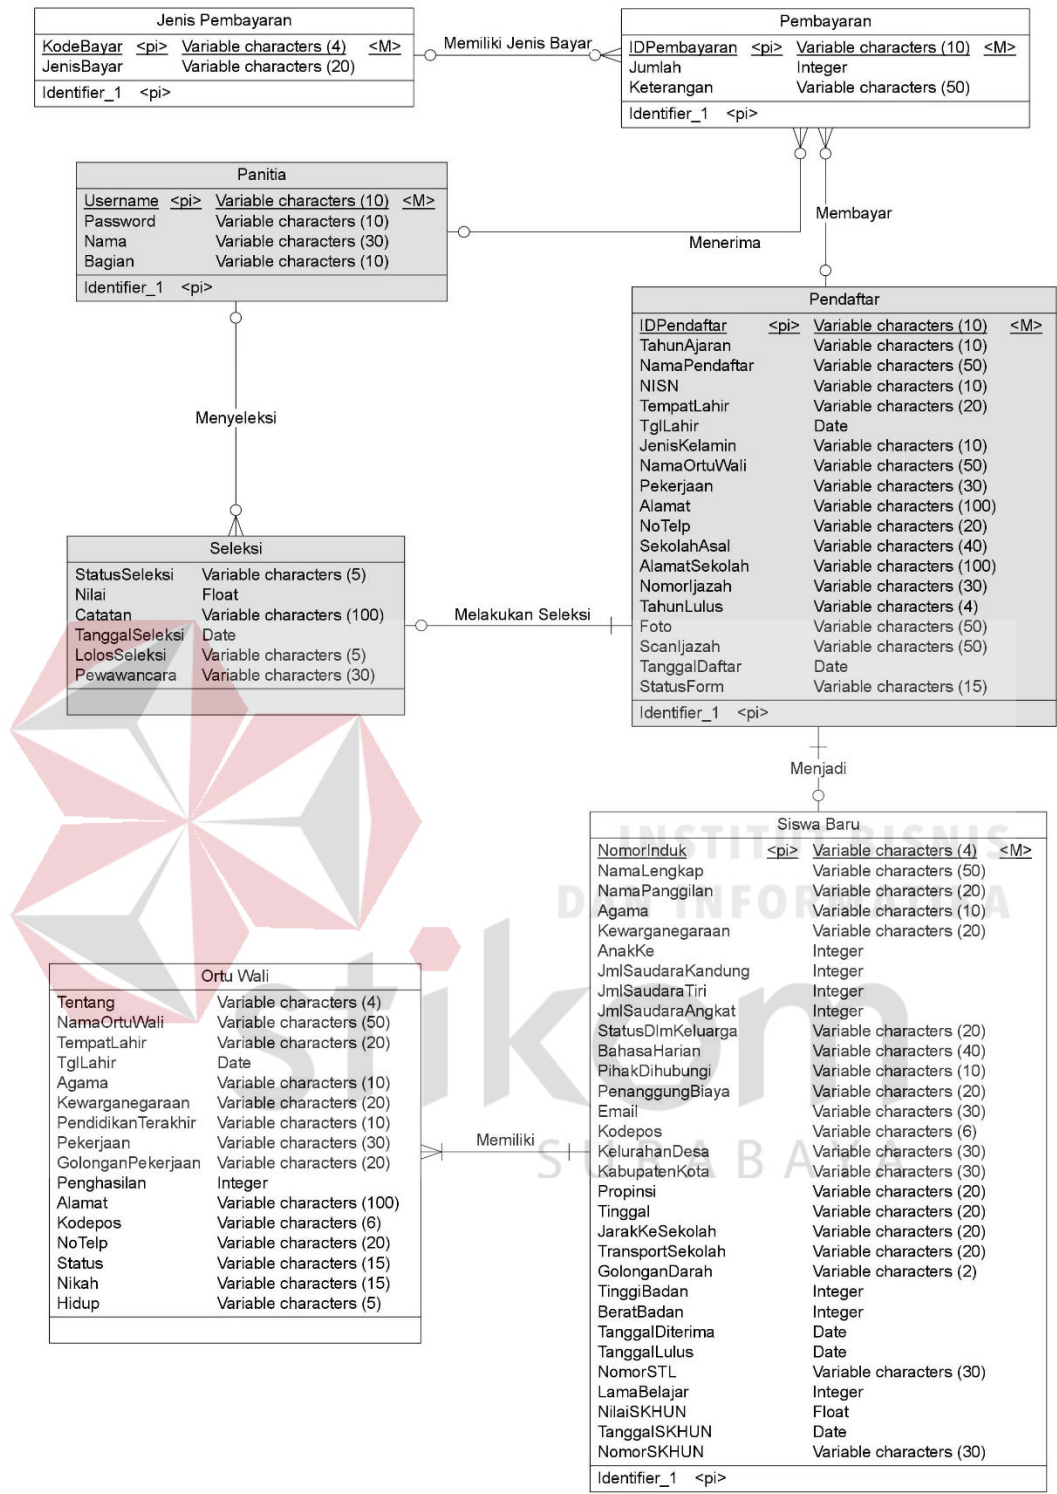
Jenis Pembayaran

| KodeBayar | <pi> | Variable characters (4) | <M> |
|---|---|---|---|
| JenisBayar | | Variable characters (20) | |

Identifier_1 <pi>

Memiliki Jenis Bayar

Pembayaran

| IDPembayaran | <pi> | Variable characters (10) | <M> |
|---|---|---|---|
| Jumlah | | Integer | |
| Keterangan | | Variable characters (50) | |

Identifier_1 <pi>

Panitia

| Username | <pi> | Variable characters (10) | <M> |
|---|---|---|---|
| Password | | Variable characters (10) | |
| Nama | | Variable characters (30) | |
| Bagian | | Variable characters (10) | |

Identifier_1 <pi>

Menerima

Membayar

Pendaftar

| IDPendaftar | <pi> | Variable characters (10) | <M> |
|---|---|---|---|
| TahunAjaran | | Variable characters (10) | |
| NamaPendaftar | | Variable characters (50) | |
| NISN | | Variable characters (10) | |
| TempatLahir | | Variable characters (20) | |
| TglLahir | | Date | |
| JenisKelamin | | Variable characters (10) | |
| NamaOrtuWali | | Variable characters (50) | |
| Pekerjaan | | Variable characters (30) | |
| Alamat | | Variable characters (100) | |
| NoTelp | | Variable characters (20) | |
| SekolahAsal | | Variable characters (40) | |
| AlamatSekolah | | Variable characters (100) | |
| NomorIjazah | | Variable characters (30) | |
| TahunLulus | | Variable characters (4) | |
| Foto | | Variable characters (50) | |
| ScanIjazah | | Variable characters (50) | |
| TanggalDaftar | | Date | |
| StatusForm | | Variable characters (15) | |

Identifier_1 <pi>

Menyeleksi

Seleksi

| StatusSeleksi | Variable characters (5) |
|---|---|
| Nilai | Float |
| Catatan | Variable characters (100) |
| TanggalSeleksi | Date |
| LolosSeleksi | Variable characters (5) |
| Pewawancara | Variable characters (30) |

Melakukan Seleksi

Menjadi

Siswa Baru

| NomorInduk | <pi> | Variable characters (4) | <M> |
|---|---|---|---|
| NamaLengkap | | Variable characters (50) | |
| NamaPanggilan | | Variable characters (20) | |
| Agama | | Variable characters (10) | |
| Kewarganegaraan | | Variable characters (20) | |
| AnakKe | | Integer | |
| JmlSaudaraKandung | | Integer | |
| JmlSaudaraTiri | | Integer | |
| JmlSaudaraAngkat | | Integer | |
| StatusDlmKeluarga | | Variable characters (20) | |
| BahasaHarian | | Variable characters (40) | |
| PihakDihubungi | | Variable characters (10) | |
| PenanggungBiaya | | Variable characters (20) | |
| Email | | Variable characters (30) | |
| Kodepos | | Variable characters (6) | |
| KelurahanDesa | | Variable characters (30) | |
| KabupatenKota | | Variable characters (30) | |
| Propinsi | | Variable characters (20) | |
| Tinggal | | Variable characters (20) | |
| JarakKeSekolah | | Variable characters (20) | |
| TransportSekolah | | Variable characters (20) | |
| GolonganDarah | | Variable characters (2) | |
| TinggiBadan | | Integer | |
| BeratBadan | | Integer | |
| TanggalDiterima | | Date | |
| TanggalLulus | | Date | |
| NomorSTL | | Variable characters (30) | |
| LamaBelajar | | Integer | |
| NilaiSKHUN | | Float | |
| TanggalSKHUN | | Date | |
| NomorSKHUN | | Variable characters (30) | |

Identifier_1 <pi>

Memiliki

Ortu Wali

| Tentang | Variable characters (4) |
|---|---|
| NamaOrtuWali | Variable characters (50) |
| TempatLahir | Variable characters (20) |
| TglLahir | Date |
| Agama | Variable characters (10) |
| Kewarganegaraan | Variable characters (20) |
| PendidikanTerakhir | Variable characters (10) |
| Pekerjaan | Variable characters (30) |
| GolonganPekerjaan | Variable characters (20) |
| Penghasilan | Integer |
| Alamat | Variable characters (100) |
| Kodepos | Variable characters (6) |
| NoTelp | Variable characters (20) |
| Status | Variable characters (15) |
| Nikah | Variable characters (15) |
| Hidup | Variable characters (5) |

INSTITUT BISNIS DAN INFORMATIKA stikom SURABAYA